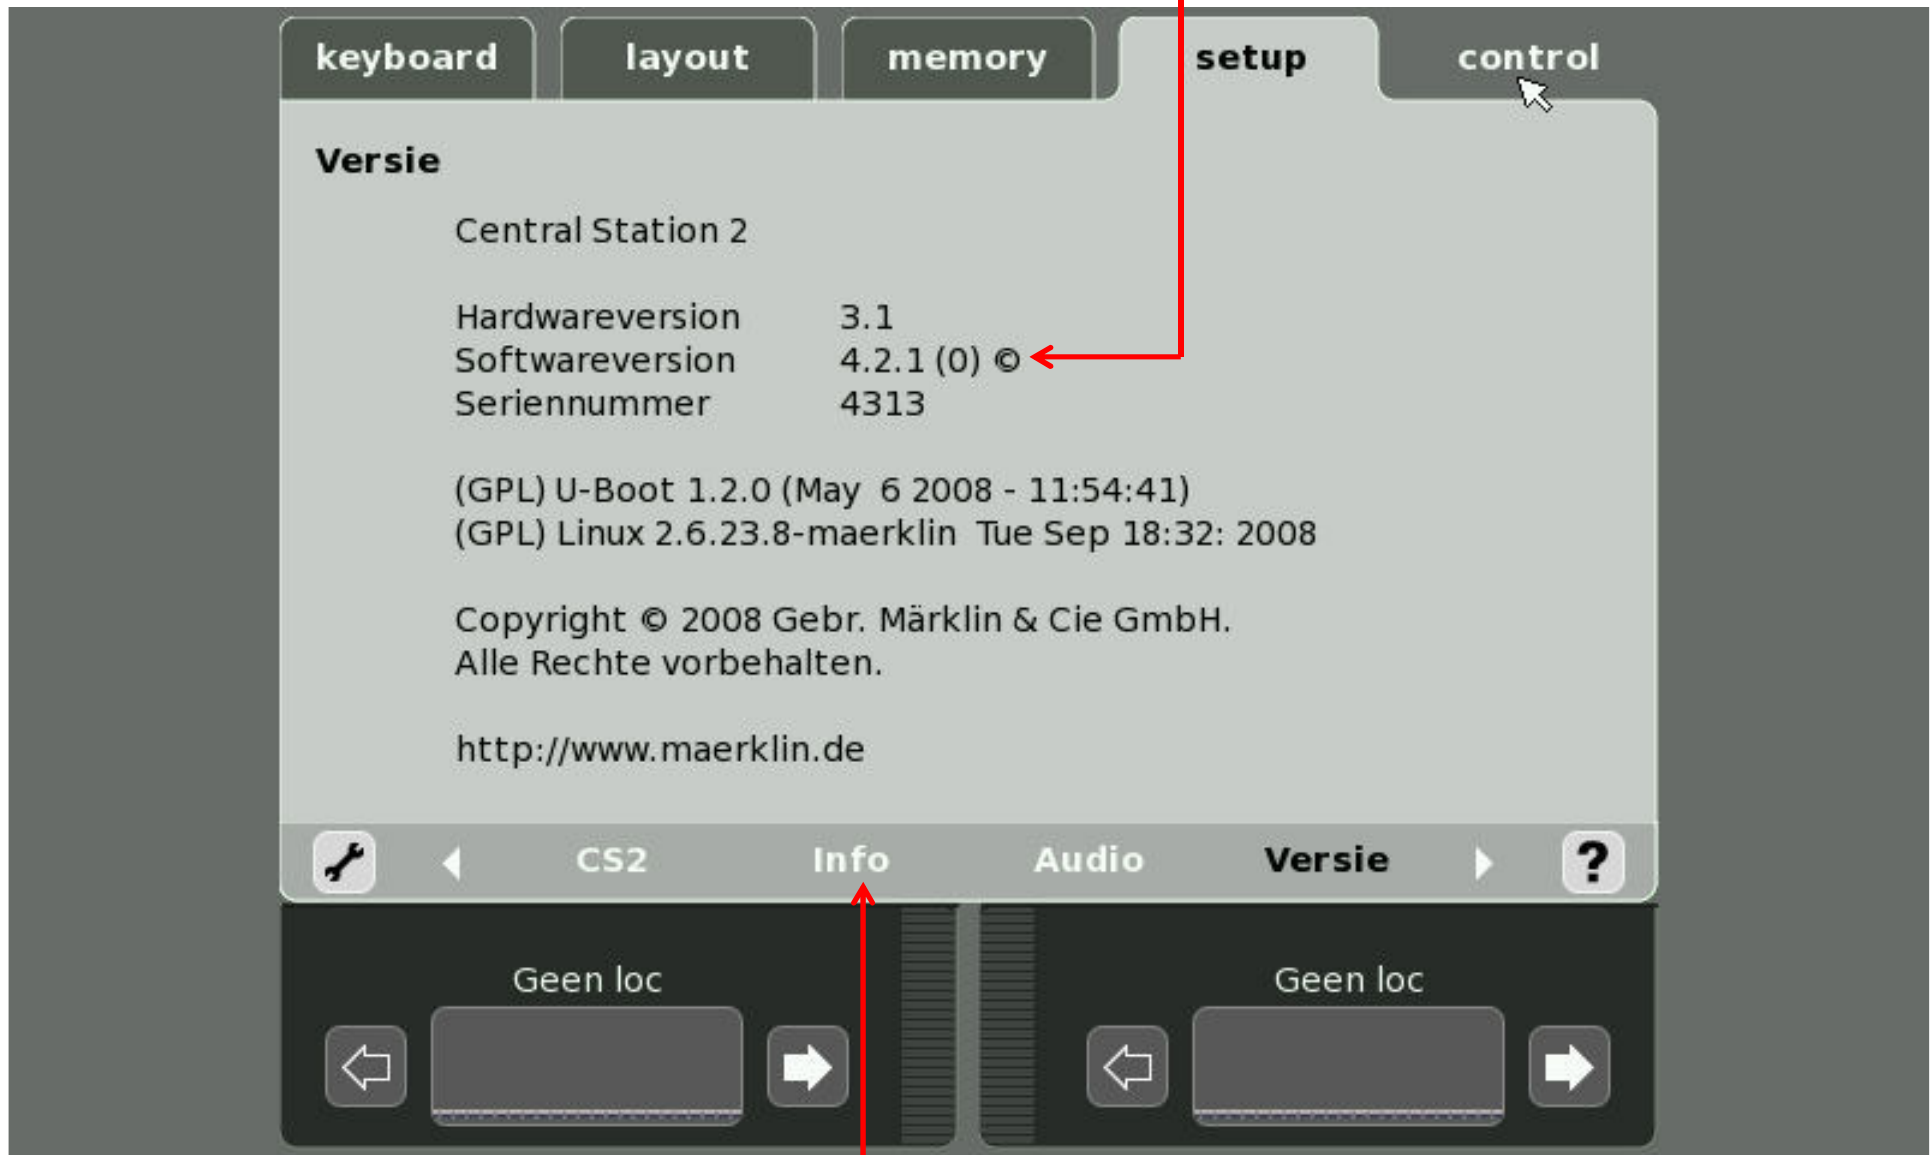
keyboard layout memory setup control

Versie

Central Station 2

| | |
|---|---|
| Hardwareversion | 3.1 |
| Softwareversion | 4.2.1 (0) © |
| Seriennummer | 4313 |

(GPL) U-Boot 1.2.0 (May 6 2008 - 11:54:41)
(GPL) Linux 2.6.23.8-maerklin Tue Sep 18:32: 2008

Copyright © 2008 Gebr. Märklin & Cie GmbH.
Alle Rechte vorbehalten.

http://www.maerklin.de

CS2 Info Audio Versie ?

Geen loc

Geen loc